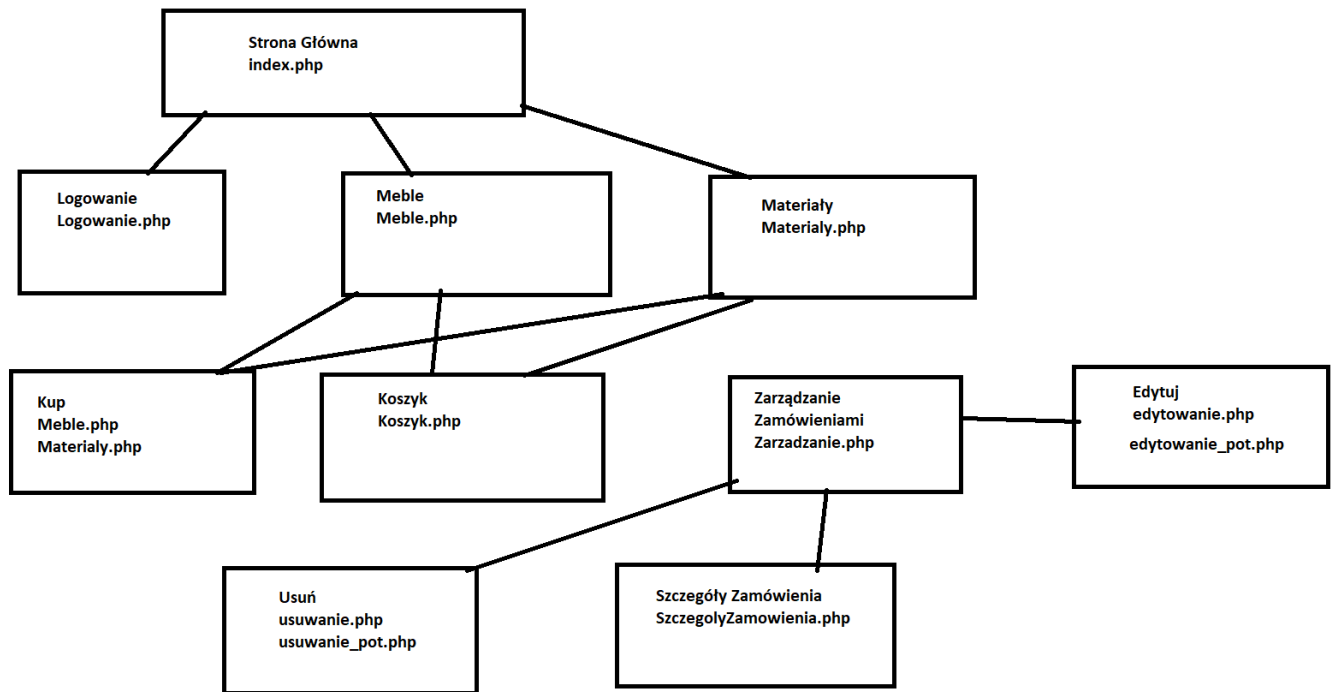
Strona Główna
index.php

Logowanie
Logowanie.php

Meble
Meble.php

Materiały
Materialy.php

Kup
Meble.php
Materialy.php

Koszyk
Koszyk.php

Zarządzanie
Zamówieniami
Zarzadzanie.php

Edytuj
edytowanie.php
edytowanie_pot.php

Usuń
usuwanie.php
usuwanie_pot.php

Szczegóły Zamówienia
SzczegolyZamowienia.php